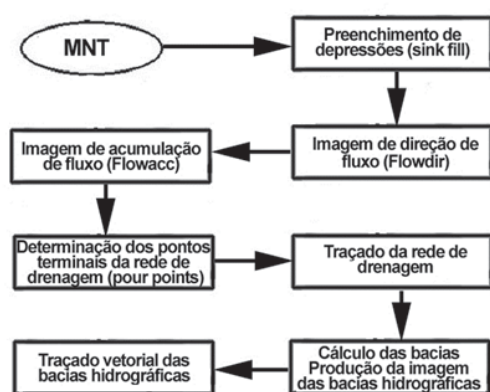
MNT

Preenchimento de depressões (sink fill)

Imagem de direção de fluxo (Flowdir)

Imagem de acumulação de fluxo (Flowacc)

Determinação dos pontos terminais da rede de drenagem (pour points)

Traçado da rede de drenagem

Cálculo das bacias Produção da imagem das bacias hidrográficas

Traçado vetorial das bacias hidrográficas